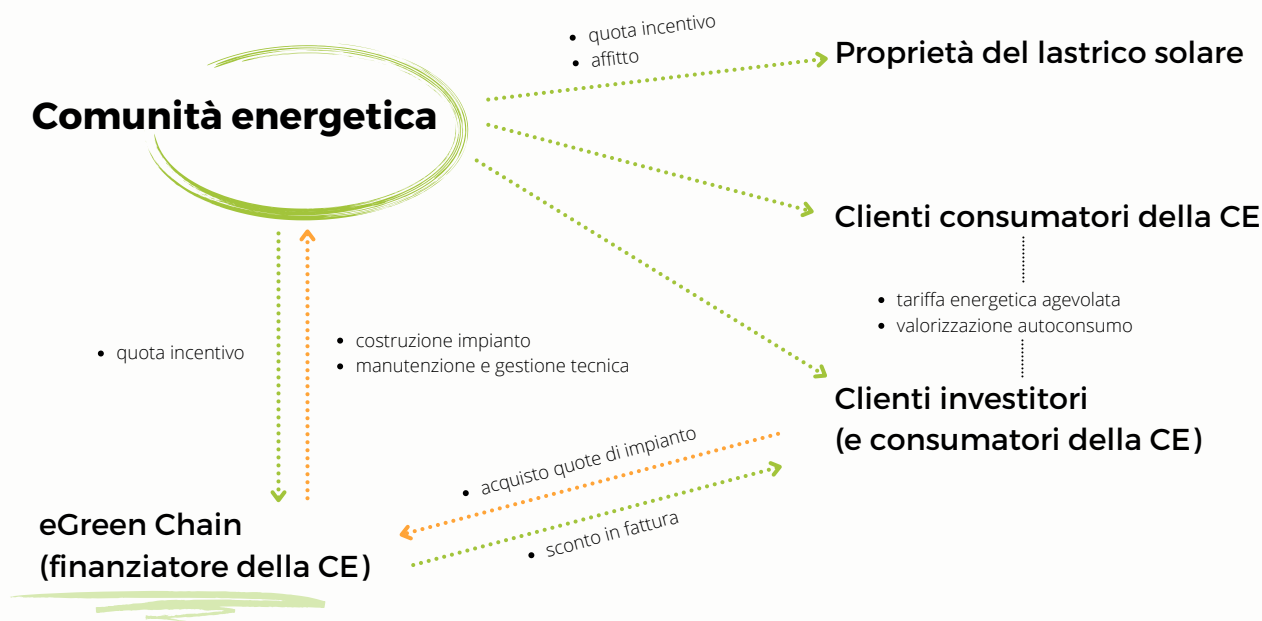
• quota incentivo
• affitto

Proprietà del lastrico solare

Comunità energetica

Clienti consumatori della CE

• tariffa energetica agevolata
• valorizzazione autoconsumo

• quota incentivo

• costruzione impianto
• manutenzione e gestione tecnica

Clienti investitori
(e consumatori della CE)

• acquisto quote di impianto

• sconto in fattura

eGreen Chain
(finanziatore della CE)